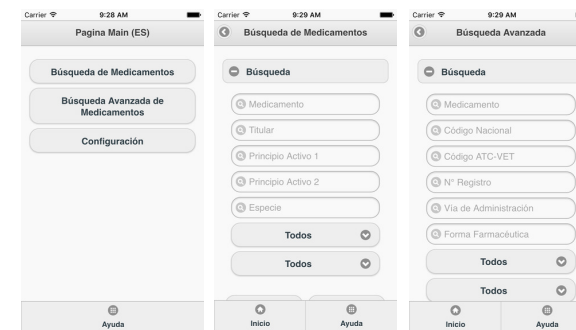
Carrier 9:28 AM
Pagina Main (ES)

Búsqueda de Medicamentos

Búsqueda Avanzada de Medicamentos

Configuración

Ayuda

Carrier 9:29 AM
Búsqueda de Medicamentos

Búsqueda

Medicamento

Titular

Principio Activo 1

Principio Activo 2

Especie

Todos

Todos

Inicio

Ayuda

Carrier 9:29 AM
Búsqueda Avanzada

Búsqueda

Medicamento

Código Nacional

Código ATC-VET

Nº Registro

Vía de Administración

Forma Farmacéutica

Todos

Todos

Inicio

Ayuda